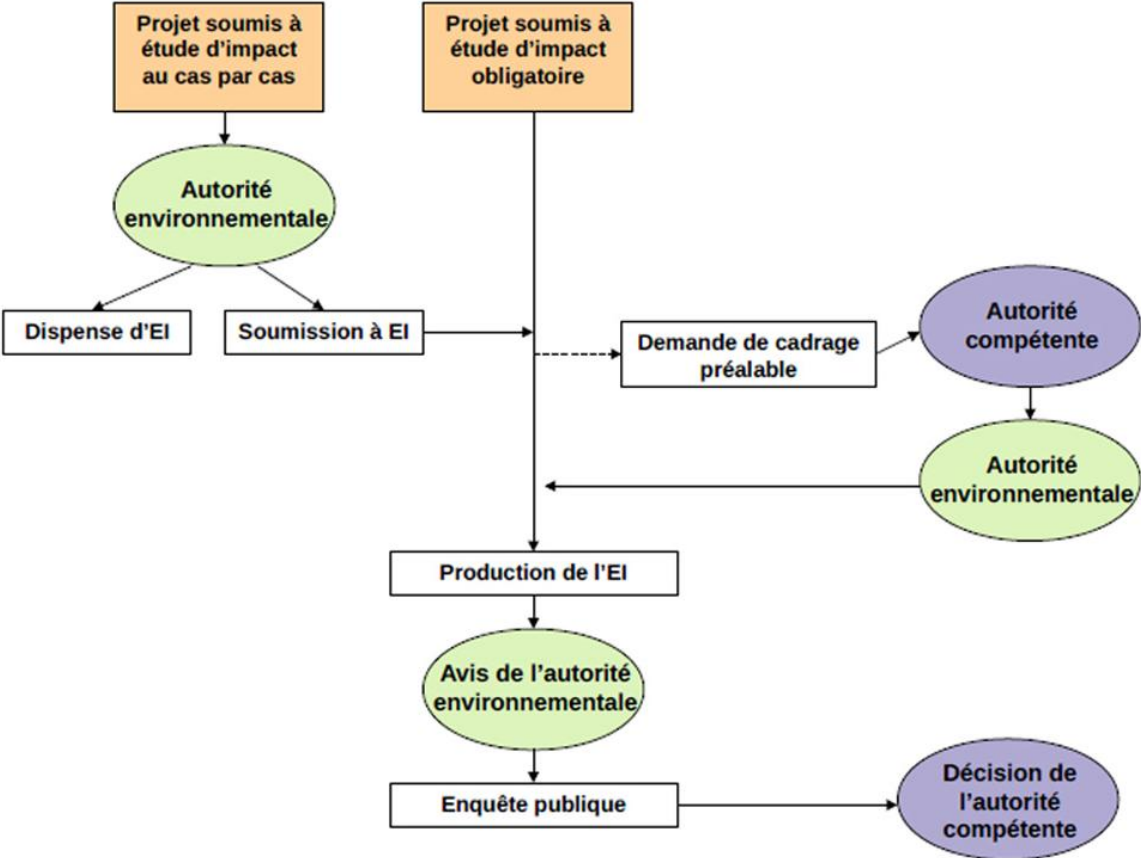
Projet soumis à étude d'impact au cas par cas

Projet soumis à étude d'impact obligatoire

Autorité environnementale

Dispense d'EI

Soumission à EI

Demande de cadrage préalable

Autorité compétente

Autorité environnementale

Production de l'EI

Avis de l'autorité environnementale

Enquête publique

Décision de l'autorité compétente